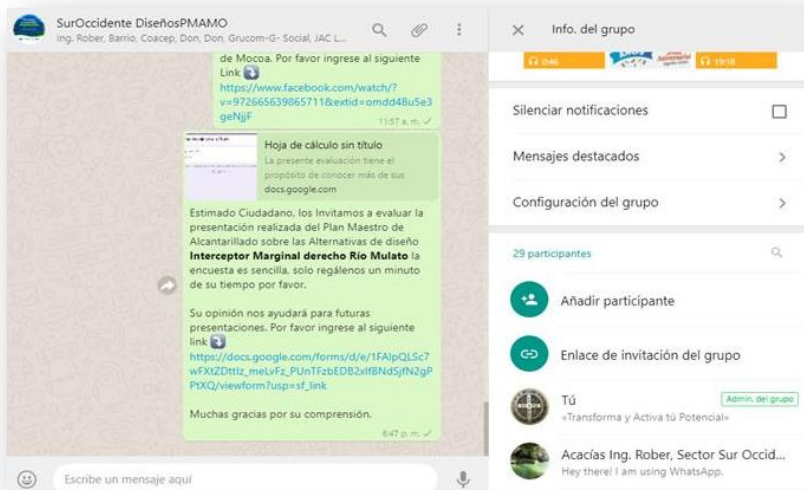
SurOccidente DiseñosPMAMO
Ing. Rober, Barrio, Coacep, Don, Don, Grucom-G- Social, JAC L...

de Mocoa. Por favor ingrese al siguiente Link
https://www.facebook.com/watch/?v=972665639865711&extid=omdd4Bu5e3geNjjF
11:57 a. m.

Hoja de cálculo sin título
La presente evaluación tiene el propósito de conocer más de sus
docs.google.com

Estimado Ciudadano, los Invitamos a evaluar la presentación realizada del Plan Maestro de Alcantarillado sobre las Alternativas de diseño **Interceptor Marginal derecho Río Mulato** la encuesta es sencilla, solo regálenos un minuto de su tiempo por favor.

Su opinión nos ayudará para futuras presentaciones. Por favor ingrese al siguiente link
https://docs.google.com/forms/d/e/1FAlpQLSc7wFXtZDttlz_meLvFz_PUnTFzbEDB2xlfBNdSjfN2gPPtXQ/viewform?usp=sf_link

Muchas gracias por su comprensión.
6:47 p. m.

Escribe un mensaje aquí

Info. del grupo

0:46
19:18

Silenciar notificaciones

Mensajes destacados

Configuración del grupo

29 participantes

Añadir participante

Enlace de invitación del grupo

Tú
Admin. del grupo
«Transforma y Activa tú Potencial»

Acacías Ing. Rober, Sector Sur Occid...
Hey there! I am using WhatsApp.